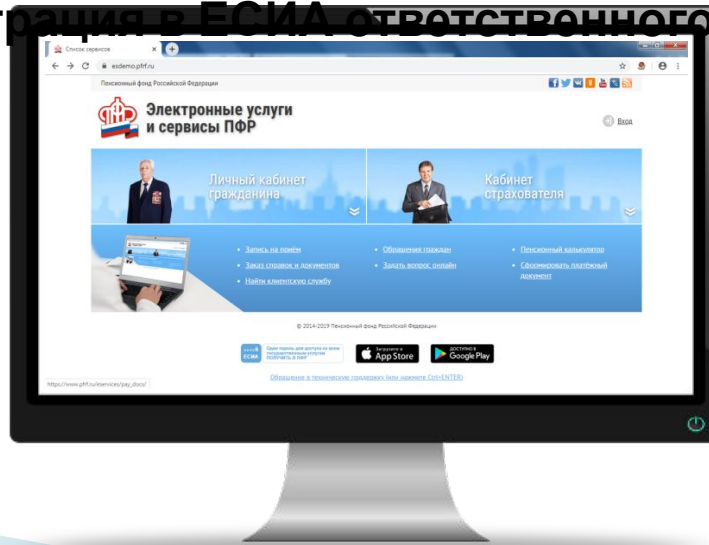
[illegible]рация в ЕСИА ответственного

Список сервисов

esdemo.pfrf.ru

Пенсионный фонд Российской Федерации

Электронные услуги и сервисы ПФР

Вход

Личный кабинет гражданина

Кабинет страхователя

• Запись на приём
• Заказ справок и документов
• Найти клиентскую службу

• Обращения граждан
• Задать вопрос онлайн

• Пенсионный калькулятор
• Сформировать платёжный документ

© 2014-2019 Пенсионный фонд Российской Федерации

ЕСИА Один пароль для доступа ко всем государственным услугам ПОЛУЧИТЬ В ПФР

Загрузите в App Store

ДОСТУПНО В Google Play

Обращение в техническую поддержку (или нажмите Ctrl+ENTER)

https://www.pfrf.ru/eservices/pay_docs/